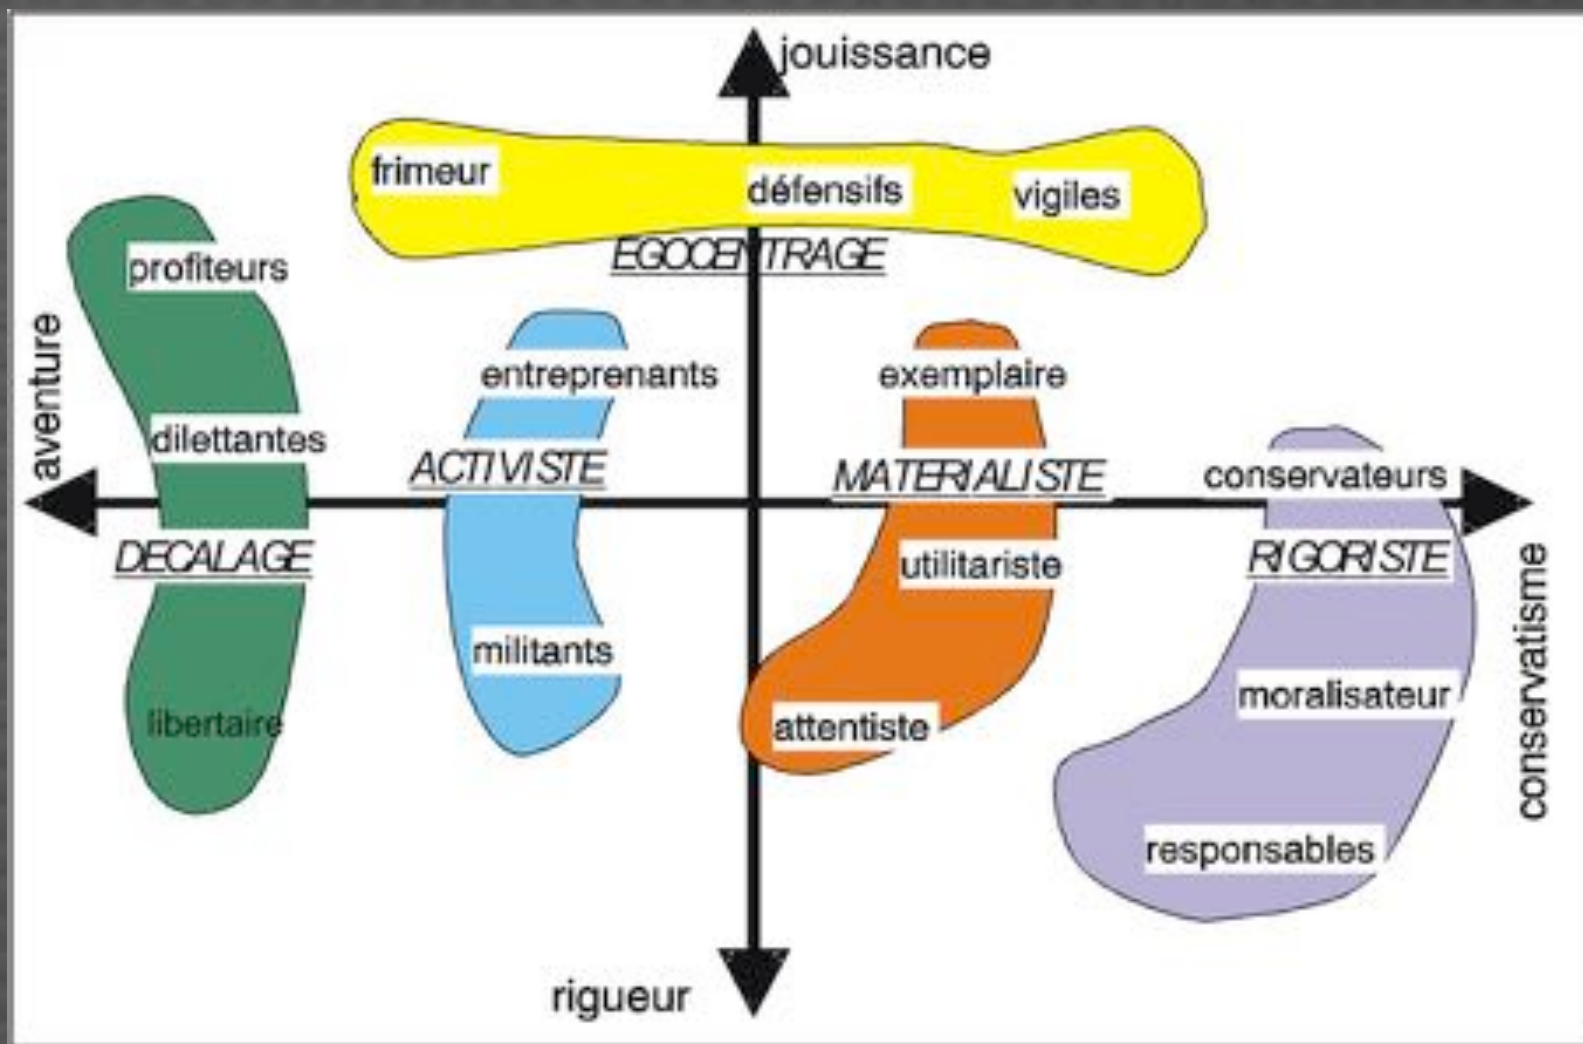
jouissance

frimeur

défensifs

vigiles

EGOCENTRAGE

profiteurs

aventure

entreprenants

exemplaire

dilettantes

ACTIVISTE

MATERIALISTE

conservateurs

DECALAGE

utilitariste

RIGORISTE

conservatisme

militants

moralisateur

libertaire

attentiste

responsables

rigueur